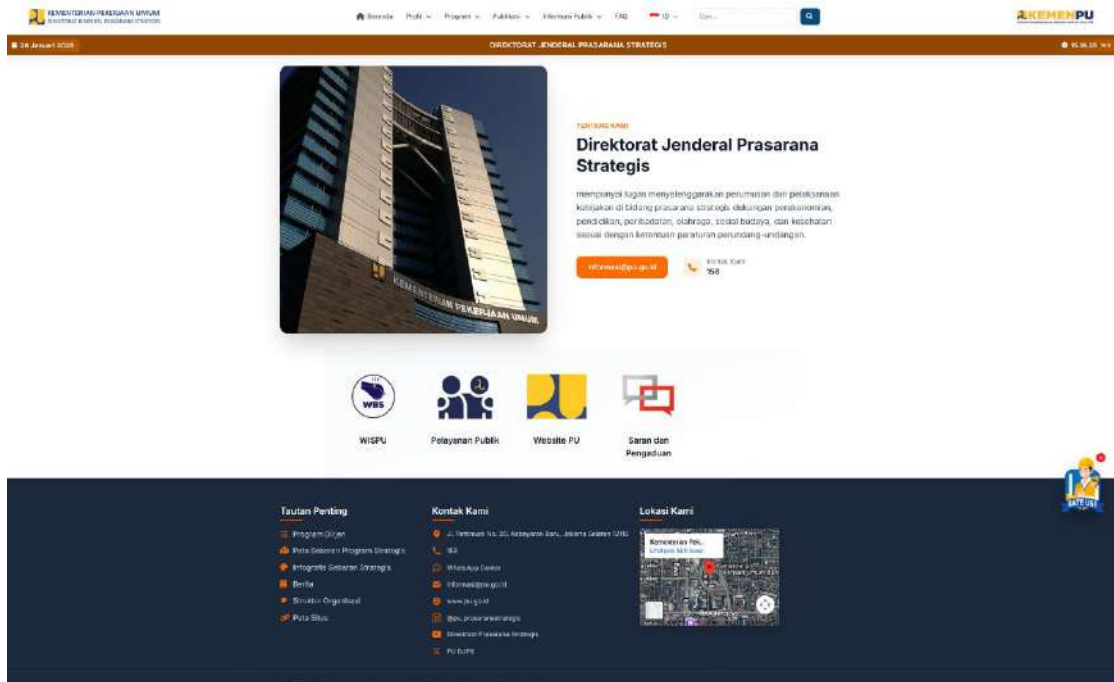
KEMENTERIAN PEKERJAAN UMUM
DIREKTORAT JENDERAL PRASARANA STRATEGIS

Beranda Profil Program Publikasi Informasi Publik FAQ ID Cari...

KEMENPU

28 Januari 2026 DIREKTORAT JENDERAL PRASARANA STRATEGIS 15.35.25 WIB

KEMENTERIAN PEKERJAAN UMUM

TENTANG KAMI
Direktorat Jenderal Prasarana Strategis

mempunyai tugas menyelenggarakan perumusan dan pelaksanaan kebijakan di bidang prasarana strategis dukungan perekonomian, pendidikan, peribadatan, olahraga, sosial budaya, dan kesehatan sesuai dengan ketentuan peraturan perundang-undangan.

informasi@pu.go.id Kontak Kami 158

WBS
WISPU Pelayanan Publik Website PU Saran dan Pengaduan

RATE US!

Tautan Penting
Program Dirjen
Peta Sebaran Program Strategis
Infografis Sebaran Strategis
Berita
Struktur Organisasi
Peta Situs

Kontak Kami
Jl. Pattimura No. 20, Kebayoran Baru, Jakarta Selatan 12110
158
WhatsApp Center
informasi@pu.go.id
www.pu.go.id
@pu_prasaranastrategis
Direktorat Prasarana Strategis
PU DJPS

Lokasi Kami
Kementerian Pek...
Lihat peta lebih besar